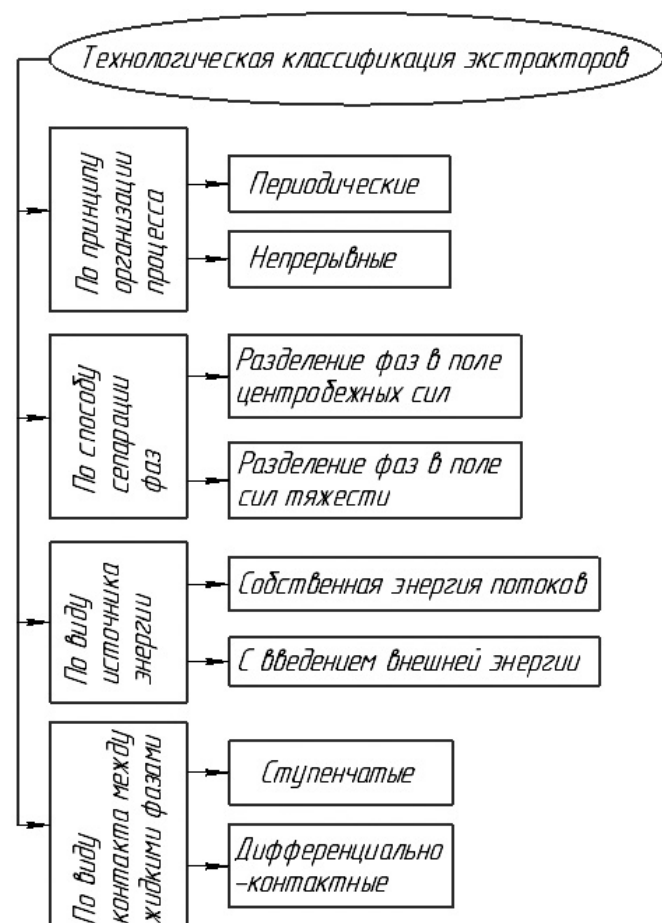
Технологическая классификация экстракторов

По принципу организации процесса

Периодические

Непрерывные

По способу сепарации фаз

Разделение фаз в поле центробежных сил

Разделение фаз в поле сил тяжести

По виду источника энергии

Собственная энергия потоков

С введением внешней энергии

По виду контакта между жидкими фазами

Ступенчатые

Дифференциально -контактные